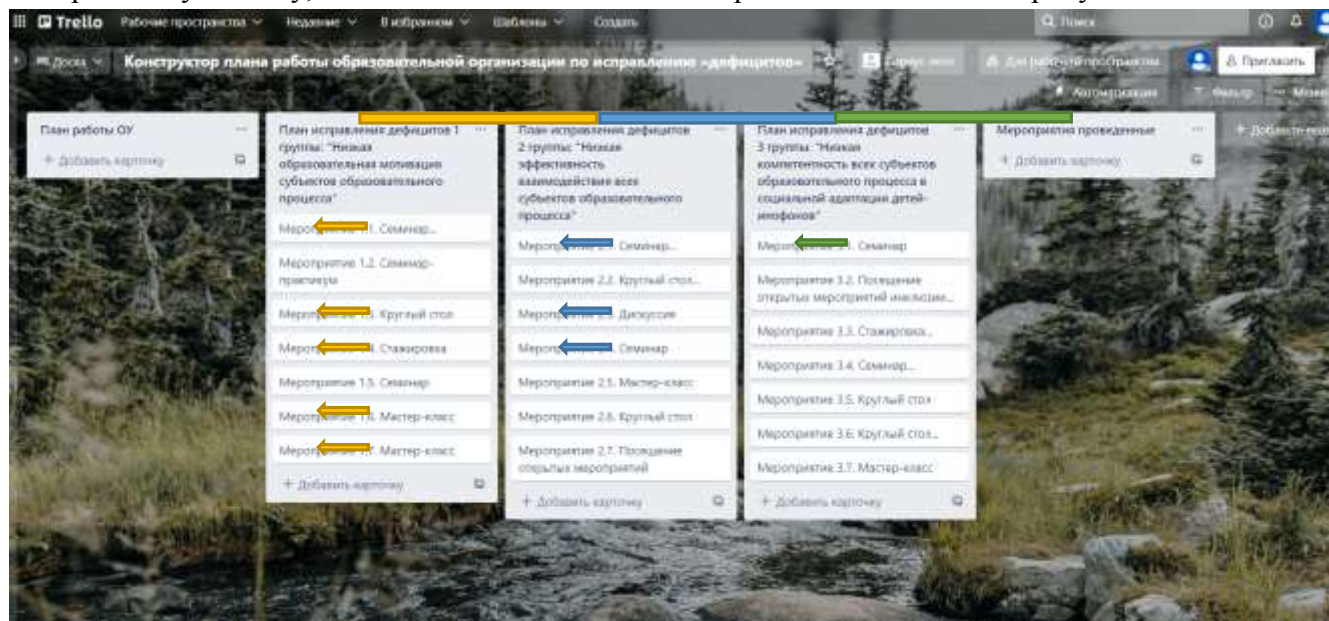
Trello Рабочие пространства Недавние В избранном Шаблоны Создать

Поиск

Доска Конструктор плана работы образовательной организации по исправлению «дефицитов» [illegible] Для рабочего пространства Пригласить

Автоматизация Фильтр Меню

План работы ОУ
+ Добавить карточку

План исправления дефицитов 1 группы: "Низкая образовательная мотивация субъектов образовательного процесса"
Мероприятие 1.1. Семинар...
Мероприятие 1.2. Семинар-практикум
Мероприятие 1.3. Круглый стол
Мероприятие 1.4. Стажировка
Мероприятие 1.5. Семинар
Мероприятие 1.6. Мастер-класс
Мероприятие 1.7. Мастер-класс
+ Добавить карточку

План исправления дефицитов 2 группы: "Низкая эффективность взаимодействия всех субъектов образовательного процесса"
Мероприятие 2.1. Семинар...
Мероприятие 2.2. Круглый стол...
Мероприятие 2.3. Дискуссия
Мероприятие 2.4. Семинар
Мероприятие 2.5. Мастер-класс
Мероприятие 2.6. Круглый стол
Мероприятие 2.7. Посещение открытых мероприятий
+ Добавить карточку

План исправления дефицитов 3 группы: "Низкая компетентность всех субъектов образовательного процесса в социальной адаптации детей-инофонов"
Мероприятие 3.1. Семинар
Мероприятие 3.2. Посещение открытых мероприятий инклюзив...
Мероприятие 3.3. Стажировка...
Мероприятие 3.4. Семинар...
Мероприятие 3.5. Круглый стол
Мероприятие 3.6. Круглый стол...
Мероприятие 3.7. Мастер-класс
+ Добавить карточку

Мероприятия проведенные
+ Добавить карточку

+ Добавить еще колонку